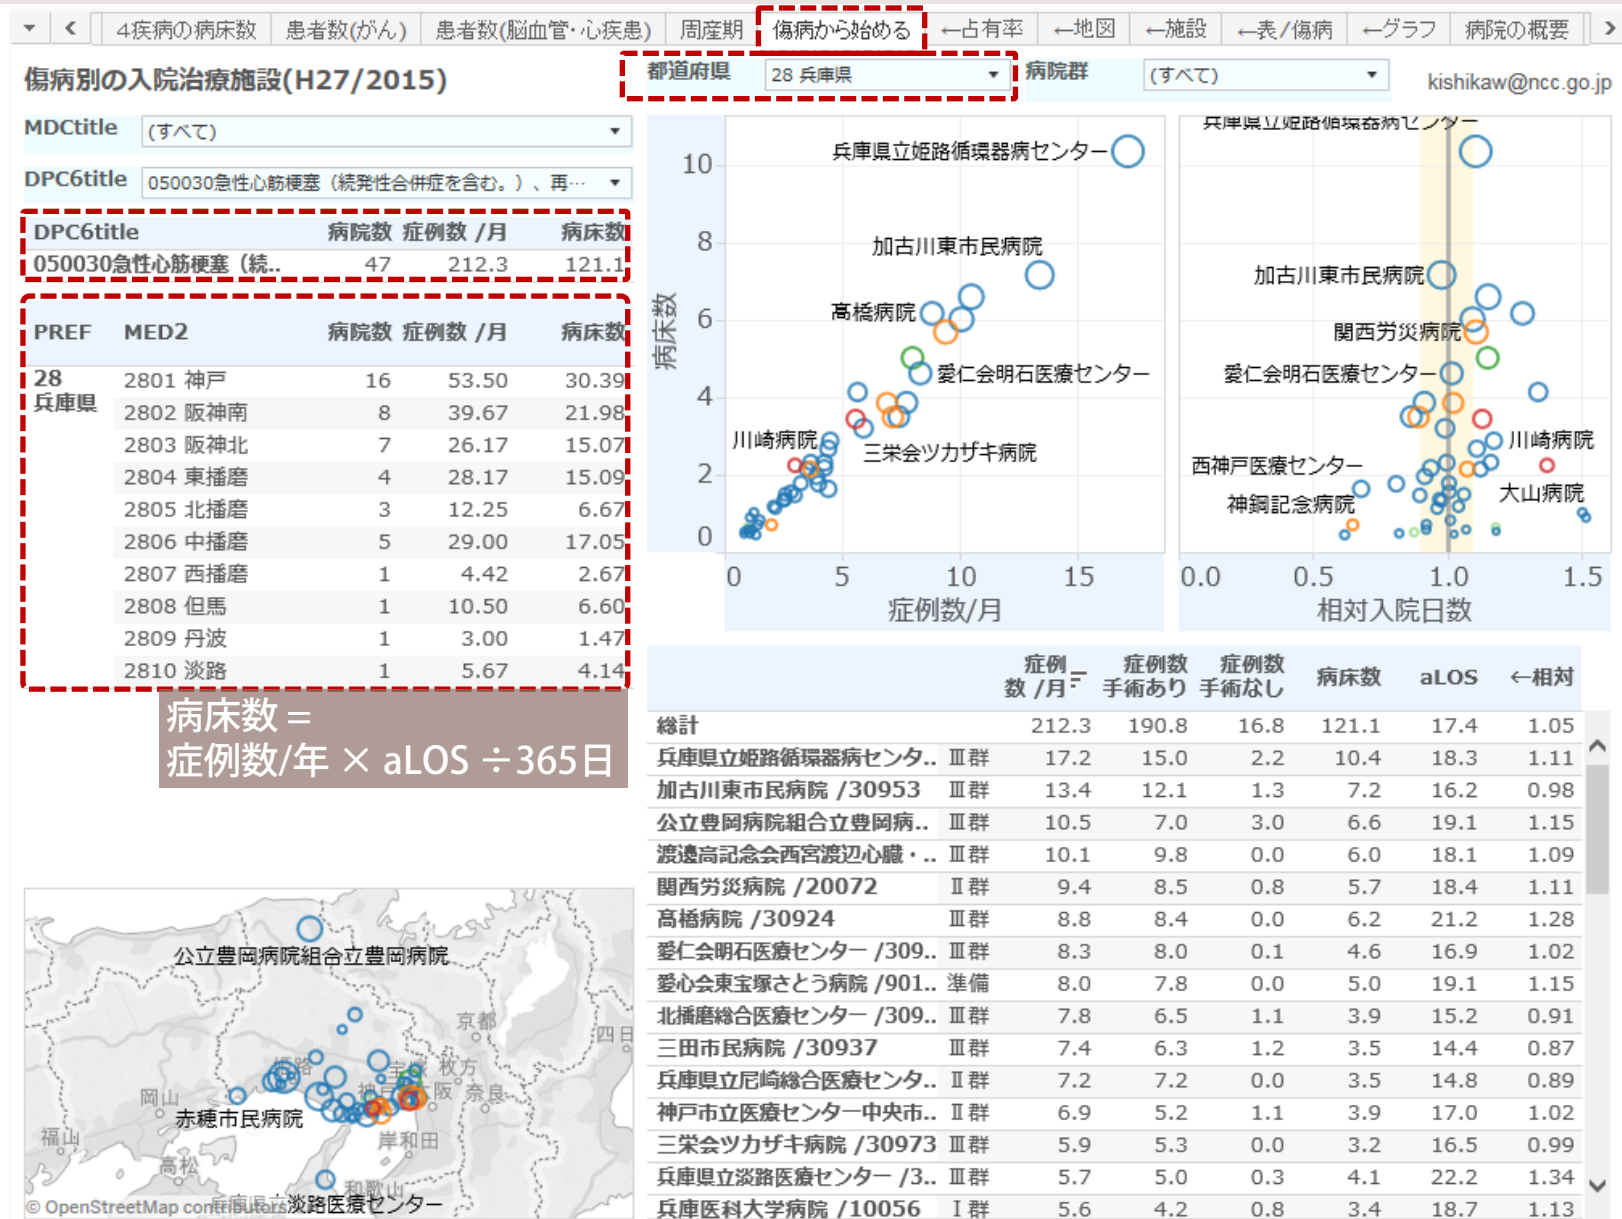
4疾病の病床数 | 患者数(がん) | 患者数(脳血管･心疾患) | 周産期 | 傷病から始める | ←占有率 | ←地図 | ←施設 | ←表/傷病 | ←グラフ | 病院の概要

傷病別の入院治療施設(H27/2015)

都道府県 28 兵庫県 病院群 (すべて) kishikaw@ncc.go.jp

MDCtitle (すべて)

DPC6title 050030急性心筋梗塞（続発性合併症を含む。）、再…

| DPC6title | 病院数 | 症例数 /月 | 病床数 |
|---|---|---|---|
| 050030急性心筋梗塞（続.. | 47 | 212.3 | 121.1 |

| PREF | MED2 | 病院数 | 症例数 /月 | 病床数 |
|---|---|---|---|---|
| 28 兵庫県 | 2801 神戸 | 16 | 53.50 | 30.39 |
| | 2802 阪神南 | 8 | 39.67 | 21.98 |
| | 2803 阪神北 | 7 | 26.17 | 15.07 |
| | 2804 東播磨 | 4 | 28.17 | 15.09 |
| | 2805 北播磨 | 3 | 12.25 | 6.67 |
| | 2806 中播磨 | 5 | 29.00 | 17.05 |
| | 2807 西播磨 | 1 | 4.42 | 2.67 |
| | 2808 但馬 | 1 | 10.50 | 6.60 |
| | 2809 丹波 | 1 | 3.00 | 1.47 |
| | 2810 淡路 | 1 | 5.67 | 4.14 |

病床数＝
症例数/年 × aLOS ÷365日

兵庫県立姫路循環器病センター
加古川東市民病院
髙橋病院
愛仁会明石医療センター
川崎病院
三栄会ツカザキ病院
病床数
10 8 6 4 2 0
0 5 10 15
症例数/月

兵庫県立姫路循環器病センター
加古川東市民病院
関西労災病院
愛仁会明石医療センター
川崎病院
西神戸医療センター
神鋼記念病院
大山病院
0.0 0.5 1.0 1.5
相対入院日数

| | | 症例数 /月 | 症例数 手術あり | 症例数 手術なし | 病床数 | aLOS | ←相対 |
|---|---|---|---|---|---|---|---|
| 総計 | | 212.3 | 190.8 | 16.8 | 121.1 | 17.4 | 1.05 |
| 兵庫県立姫路循環器病センタ.. | Ⅲ群 | 17.2 | 15.0 | 2.2 | 10.4 | 18.3 | 1.11 |
| 加古川東市民病院 /30953 | Ⅲ群 | 13.4 | 12.1 | 1.3 | 7.2 | 16.2 | 0.98 |
| 公立豊岡病院組合立豊岡病.. | Ⅲ群 | 10.5 | 7.0 | 3.0 | 6.6 | 19.1 | 1.15 |
| 渡邊高記念会西宮渡辺心臓・.. | Ⅲ群 | 10.1 | 9.8 | 0.0 | 6.0 | 18.1 | 1.09 |
| 関西労災病院 /20072 | Ⅱ群 | 9.4 | 8.5 | 0.8 | 5.7 | 18.4 | 1.11 |
| 髙橋病院 /30924 | Ⅲ群 | 8.8 | 8.4 | 0.0 | 6.2 | 21.2 | 1.28 |
| 愛仁会明石医療センター /309.. | Ⅲ群 | 8.3 | 8.0 | 0.1 | 4.6 | 16.9 | 1.02 |
| 愛心会東宝塚さとう病院 /901.. | 準備 | 8.0 | 7.8 | 0.0 | 5.0 | 19.1 | 1.15 |
| 北播磨総合医療センター /309.. | Ⅲ群 | 7.8 | 6.5 | 1.1 | 3.9 | 15.2 | 0.91 |
| 三田市民病院 /30937 | Ⅲ群 | 7.4 | 6.3 | 1.2 | 3.5 | 14.4 | 0.87 |
| 兵庫県立尼崎総合医療センタ.. | Ⅱ群 | 7.2 | 7.2 | 0.0 | 3.5 | 14.8 | 0.89 |
| 神戸市立医療センター中央市.. | Ⅱ群 | 6.9 | 5.2 | 1.1 | 3.9 | 17.0 | 1.02 |
| 三栄会ツカザキ病院 /30973 | Ⅲ群 | 5.9 | 5.3 | 0.0 | 3.2 | 16.5 | 0.99 |
| 兵庫県立淡路医療センター /3.. | Ⅲ群 | 5.7 | 5.0 | 0.3 | 4.1 | 22.2 | 1.34 |
| 兵庫医科大学病院 /10056 | Ⅰ群 | 5.6 | 4.2 | 0.8 | 3.4 | 18.7 | 1.13 |

公立豊岡病院組合立豊岡病院
京都 四日 姫路 枚方 岡山 神戸 大阪 奈良 赤穂市民病院 福山 岸和田 高松 和歌山
© OpenStreetMap contributors 兵庫県立淡路医療センター